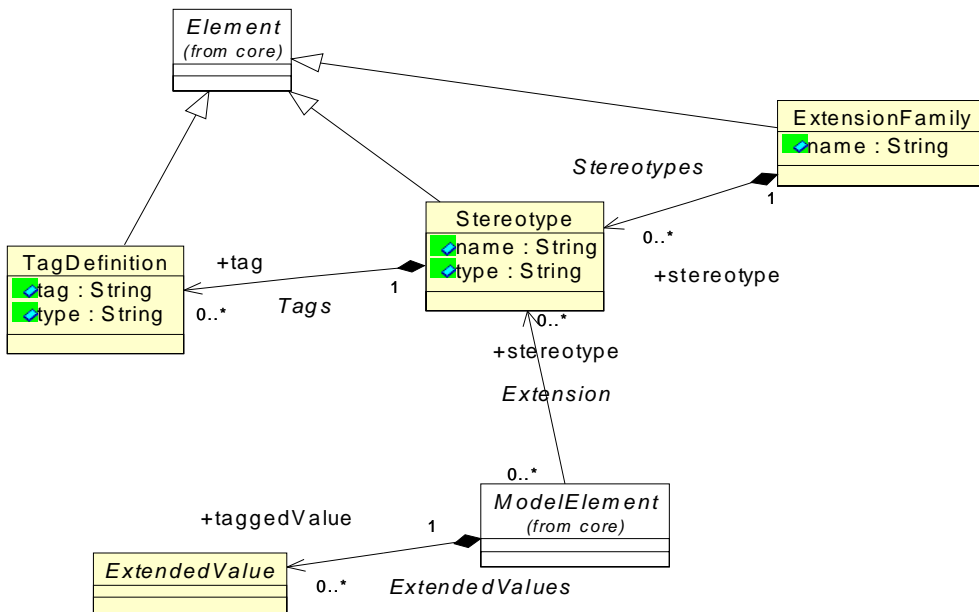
Element
(from core)

ExtensionFamily
name : String

Stereotypes

1

Stereotype
name : String
type : String

0..*

+stereotype

TagDefinition
tag : String
type : String

+tag

1

Tags

0..*

0..*

+stereotype

Extension

0..*

ModelElement
(from core)

+taggedValue

1

ExtendedValue

0..*

ExtendedValues